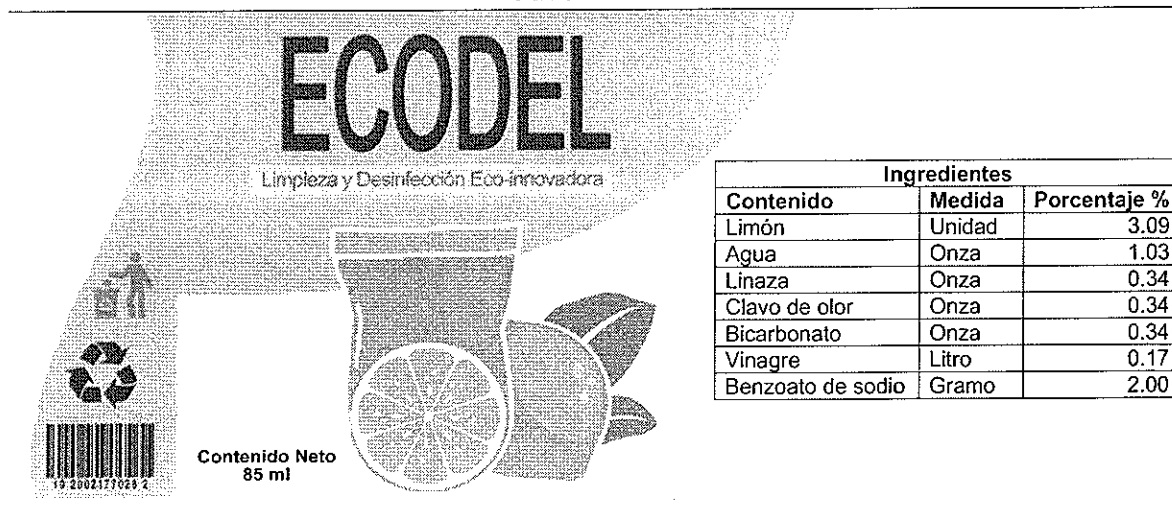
ECODEL

Limpieza y Desinfección Eco-innovadora

| Ingredientes | | |
|---|---|---|
| Contenido | Medida | Porcentaje % |
| Limón | Unidad | 3.09 |
| Agua | Onza | 1.03 |
| Linaza | Onza | 0.34 |
| Clavo de olor | Onza | 0.34 |
| Bicarbonato | Onza | 0.34 |
| Vinagre | Litro | 0.17 |
| Benzoato de sodio | Gramo | 2.00 |

19 2002177028 2

Contenido Neto
85 ml